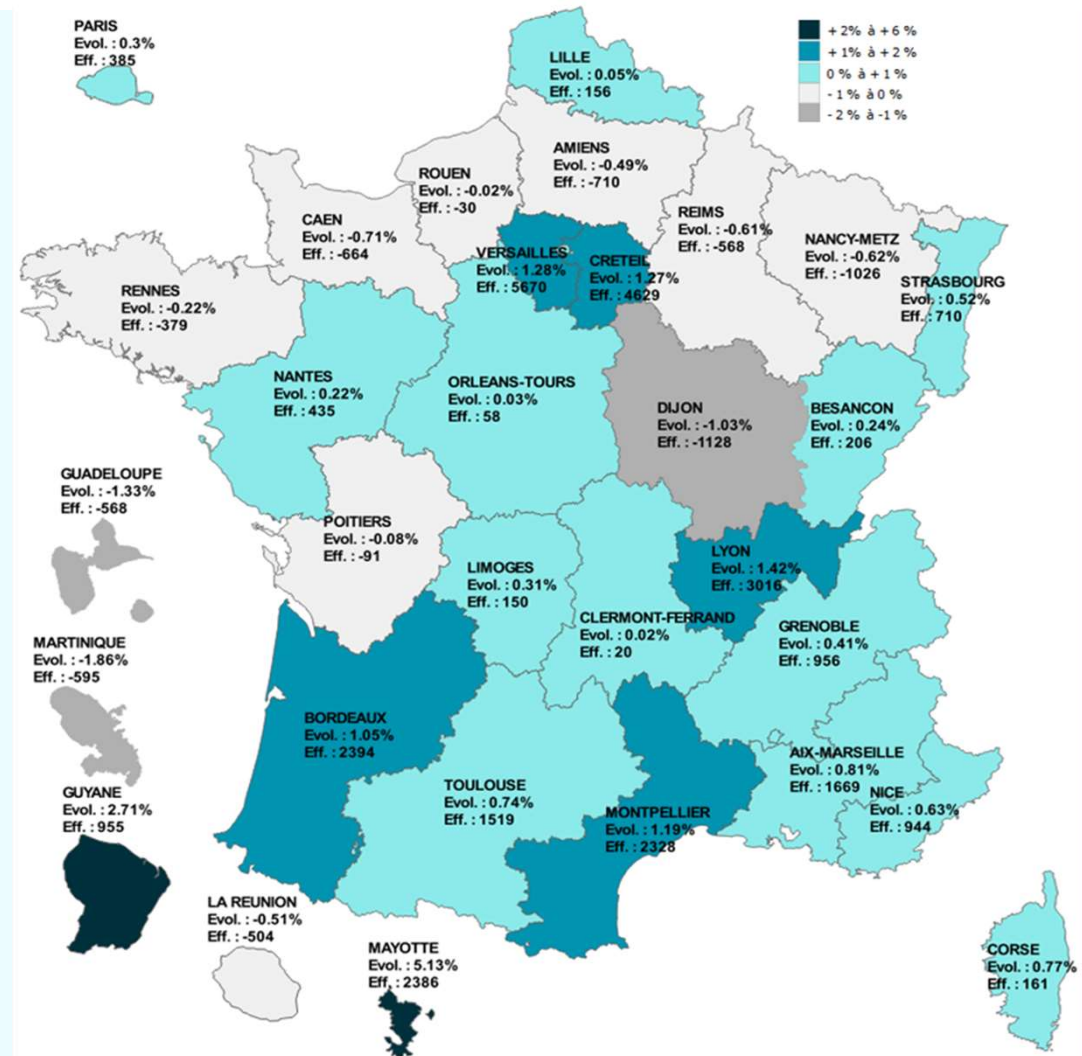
PARIS
Evol. : 0.3%
Eff. : 385

+ 2% à + 6 %
+ 1% à + 2 %
0 % à + 1 %
- 1 % à 0 %
- 2 % à -1 %

LILLE
Evol. : 0.05%
Eff. : 156

AMIENS
Evol. : -0.49%
Eff. : -710

ROUEN
Evol. : -0.02%
Eff. : -30

CAEN
Evol. : -0.71%
Eff. : -664

REIMS
Evol. : -0.61%
Eff. : -568

NANCY-METZ
Evol. : -0.62%
Eff. : -1026

VERSAILLES
Evol. : 1.28%
Eff. : 5670

CRETEIL
Evol. : 1.27%
Eff. : 4629

STRASBOURG
Evol. : 0.52%
Eff. : 710

RENNES
Evol. : -0.22%
Eff. : -379

NANTES
Evol. : 0.22%
Eff. : 435

ORLEANS-TOURS
Evol. : 0.03%
Eff. : 58

DIJON
Evol. : -1.03%
Eff. : -1128

BESANCON
Evol. : 0.24%
Eff. : 206

GUADELOUPE
Evol. : -1.33%
Eff. : -568

POITIERS
Evol. : -0.08%
Eff. : -91

LIMOGES
Evol. : 0.31%
Eff. : 150

LYON
Evol. : 1.42%
Eff. : 3016

CLERMONT-FERRAND
Evol. : 0.02%
Eff. : 20

GRENOBLE
Evol. : 0.41%
Eff. : 956

MARTINIQUE
Evol. : -1.86%
Eff. : -595

BORDEAUX
Evol. : 1.05%
Eff. : 2394

AIX-MARSEILLE
Evol. : 0.81%
Eff. : 1669

GUYANE
Evol. : 2.71%
Eff. : 955

TOULOUSE
Evol. : 0.74%
Eff. : 1519

NICE
Evol. : 0.63%
Eff. : 944

MONTPELLIER
Evol. : 1.19%
Eff. : 2328

LA REUNION
Evol. : -0.51%
Eff. : -504

MAYOTTE
Evol. : 5.13%
Eff. : 2386

CORSE
Evol. : 0.77%
Eff. : 161